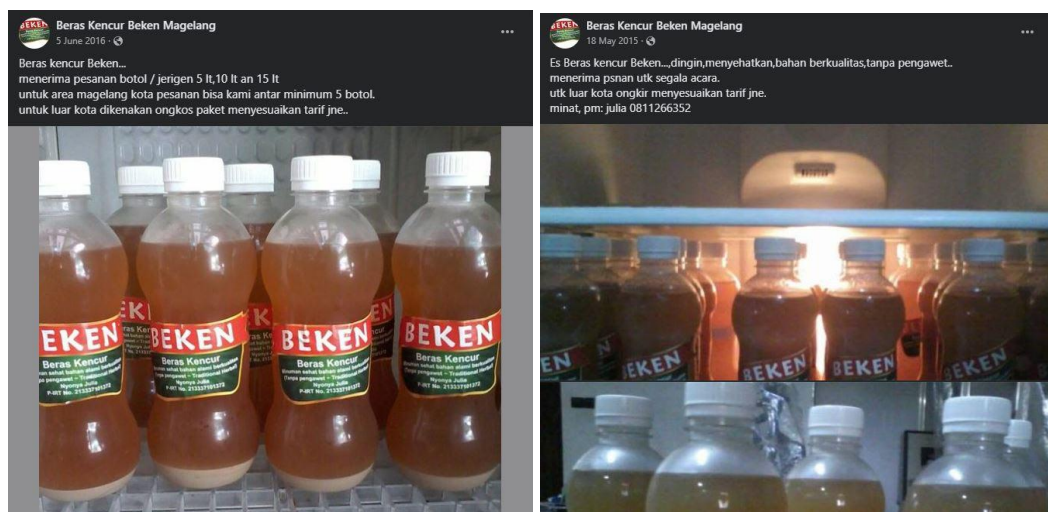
Beras Kencur Beken Magelang
5 June 2016 ·

Beras kencur Beken...
menerima pesanan botol / jerigen 5 lt,10 lt an 15 lt
untuk area magelang kota pesanan bisa kami antar minimum 5 botol.
untuk luar kota dikenakan ongkos paket menyesuaikan tarif jne..

BEKEN
Beras Kencur
Minuman sehat bahan alami berkualitas
(tanpa pengawet – Traditional Herbal)
Nyonya Julia
P-IRT No. 2133371901372

Beras Kencur Beken Magelang
18 May 2015 ·

Es Beras kencur Beken...,dingin,menyehatkan,bahan berkualitas,tanpa pengawet..
menerima psnan utk segala acara.
utk luar kota ongkir menyesuaikan tarif jne.
minat, pm: julia 0811266352

BEKEN
BEKEN
BEKEN